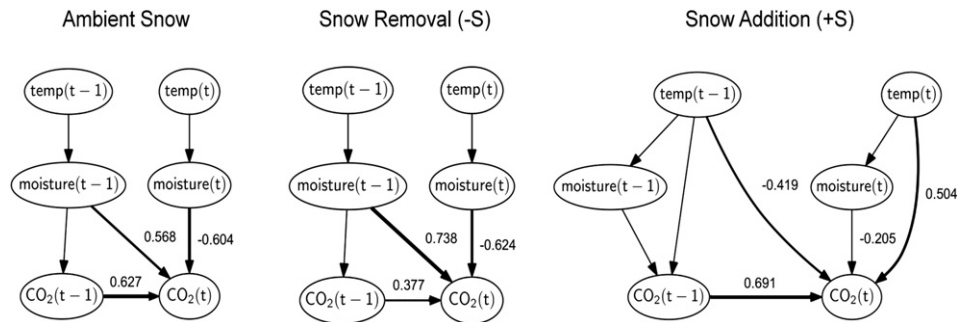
Ambient Snow

temp(t − 1)
temp(t)
moisture(t − 1)
moisture(t)
0.568
-0.604
$CO_2$(t − 1)
0.627
$CO_2$(t)

Snow Removal (-S)

temp(t − 1)
temp(t)
moisture(t − 1)
moisture(t)
0.738
-0.624
$CO_2$(t − 1)
0.377
$CO_2$(t)

Snow Addition (+S)

temp(t − 1)
temp(t)
moisture(t − 1)
-0.419
moisture(t)
0.504
-0.205
$CO_2$(t − 1)
0.691
$CO_2$(t)